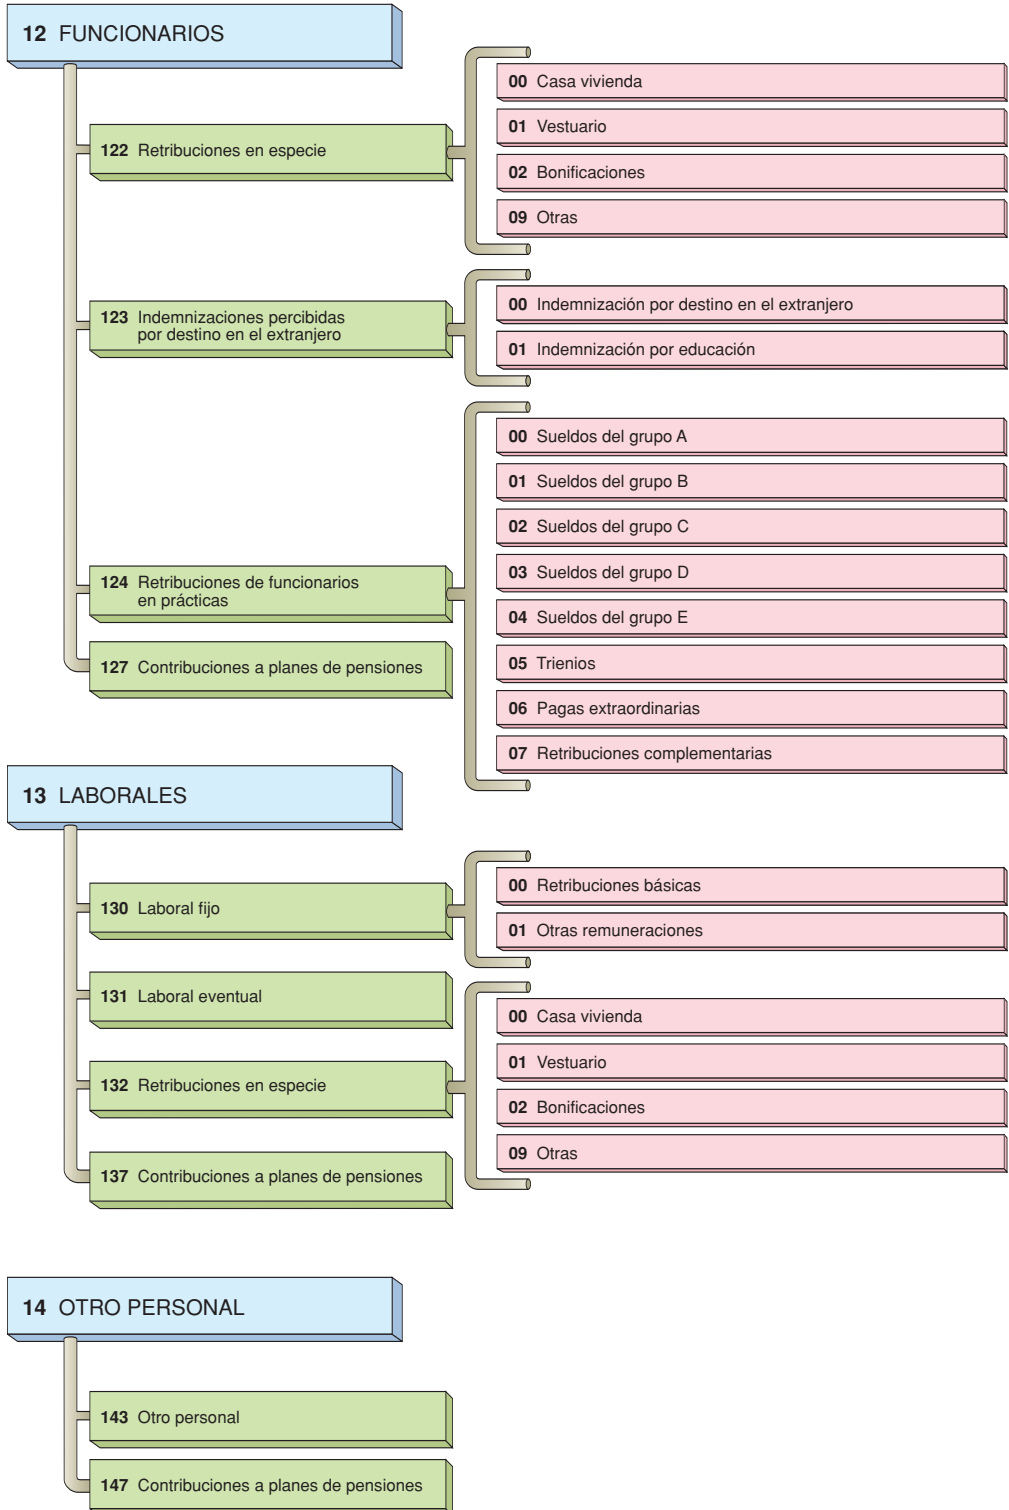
**12** FUNCIONARIOS

**122** Retribuciones en especie

**00** Casa vivienda

**01** Vestuario

**02** Bonificaciones

**09** Otras

**123** Indemnizaciones percibidas por destino en el extranjero

**00** Indemnización por destino en el extranjero

**01** Indemnización por educación

**124** Retribuciones de funcionarios en prácticas

**00** Sueldos del grupo A

**01** Sueldos del grupo B

**02** Sueldos del grupo C

**03** Sueldos del grupo D

**04** Sueldos del grupo E

**05** Trienios

**06** Pagas extraordinarias

**07** Retribuciones complementarias

**127** Contribuciones a planes de pensiones

**13** LABORALES

**130** Laboral fijo

**00** Retribuciones básicas

**01** Otras remuneraciones

**131** Laboral eventual

**132** Retribuciones en especie

**00** Casa vivienda

**01** Vestuario

**02** Bonificaciones

**09** Otras

**137** Contribuciones a planes de pensiones

**14** OTRO PERSONAL

**143** Otro personal

**147** Contribuciones a planes de pensiones